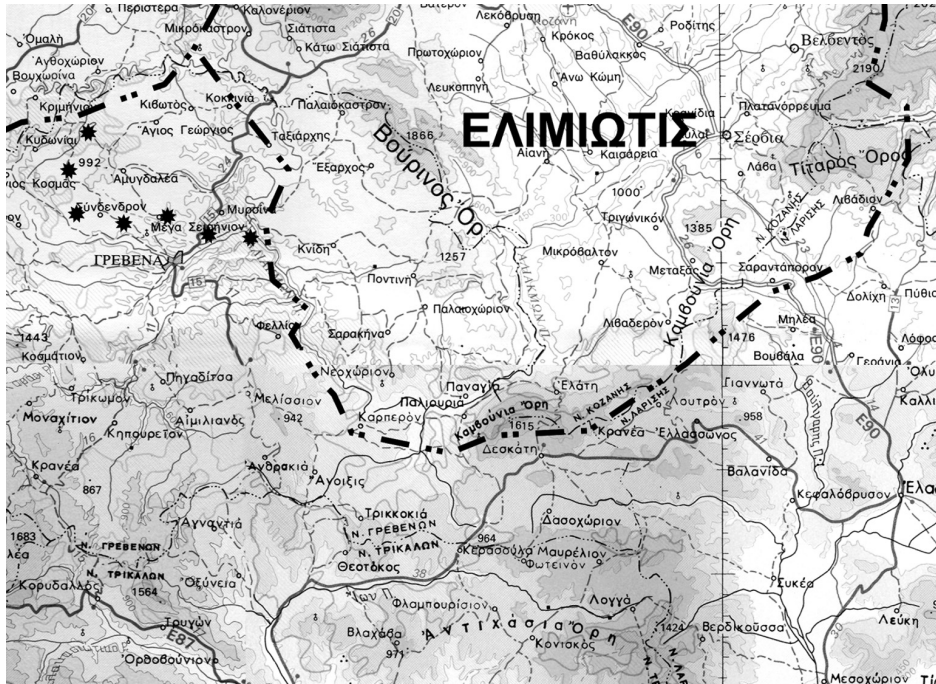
ΕΛΙΜΙΩΤΙΣ

Περιστέρα
Καλονέριον
Μικρόκαστρον
Σιάτιστα
Κάτω Σιάτιστα
Λεκόβρυση
Κρόκος
Ροδίτης
Βελβεντός
Ομαλή
Αηδοχώριον
Βουχωρίνα
Πρωτοχώριον
Βαθύλακκος
Άνω Κώμη
Λευκοπηγή
2190
Κριμίνιον
Κιβωτός
Κοκκινιά
Παλαιόκαστρον
Κοζάνη
Κουρόδια
Πλατανόρρευμα
Κυδωνίαι
Άγιος Γεώργιος
Ταξιάρχης
1866
Αιανή
Καισάρεια
Σέρβια
Λάβα
Τίταρος Όρος
992
Κοσμάς
Αμυγδαλέα
Έξαρχος
Βούρινος Όρ
1000
Λιβάδιον
Σύνδενδρον
Μέγα Σειρήνιον
Μυρσίνη
Τριγωνικόν
1385
Ν. ΚΟΖΑΝΗΣ
Ν. ΛΑΡΙΣΗΣ
ΓΡΕΒΕΝΑ
Κνίδη
1257
Μικρόβαλτον
Μεταξάς
Σαραντάπορον
Δολίχη
Πύθιο
Ποντινή
Καμβούνια Όρη
Παλαιοχώριον
15
Φελλιός
Σαρακήνα
Λιβαδερόν
Μηλέα
1476
Λόφος
1443
Κοσμάτιον
Βουβάλα
E90
Γερανία
Ολυ
Νεοχώριον
Πηγαδίτσα
Παναγιά
Ελάτη
Γιαννωτά
Τρίκωμον
Μελίσσιον
Παλιουριά
Λουτρόν
Καλλι
Μοναχίτιον
Αιμιλιανός
942
Καρπερόν
Καμβούνια Όρη
1615
958
Κηπουρείον
Ν. ΚΟΖΑΝΗΣ
Ν. ΛΑΡΙΣΗΣ
Κρανέα
Ελασσώνος
Δεσκάτη
Βαλανίδα
E90
Κρανέα
Ανθρακιά
Αγοιέις
867
Κεφαλόβρυσον
Ελα
Τρικκοκιά
Ν. ΓΡΕΒΕΝΩΝ
Ν. ΤΡΙΚΑΛΩΝ
Αγναντιά
Δασοχώριον
964
1683
Ν. ΓΡΕΒΕΝΩΝ
Ν. ΤΡΙΚΑΛΩΝ
Κερασούλα
Μαυρέλιον
Θεοτόκος
Φωτεινόν
Οξύνεια
Κορυδαλλός
1564
Συκέα
Λογγά
Τρυγών
Φλαμπουρίσιον
E87
1424
Βερδικούσσα
Λεύκη
Ορθοβούνιον
Βλαχάβα
Αντιχάσια Όρη
971
Κονισκός
Μεσοχώριον